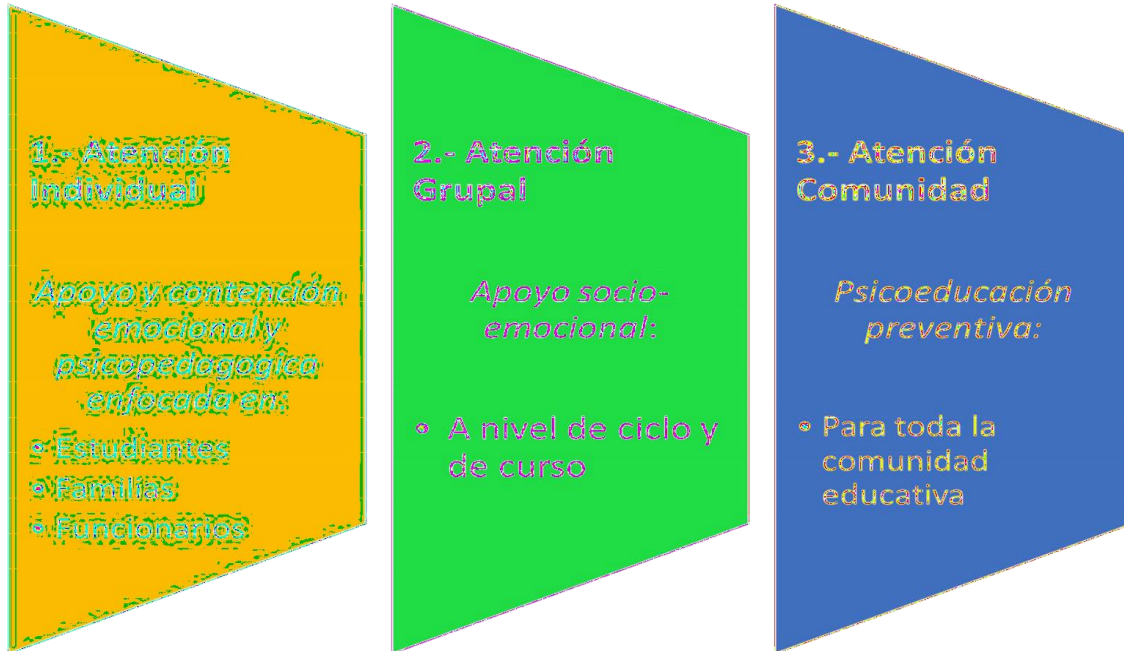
1.- Atención Individual

Apoyo y contención emocional y psicopedagogica enfocado en:

- Estudiantes
- Familias
- Funcionarios

2.- Atención Grupal

Apoyo socio-emocional:

- A nivel de ciclo y de curso

3.- Atención Comunidad

Psicoeducación preventiva:

- Para toda la comunidad educativa